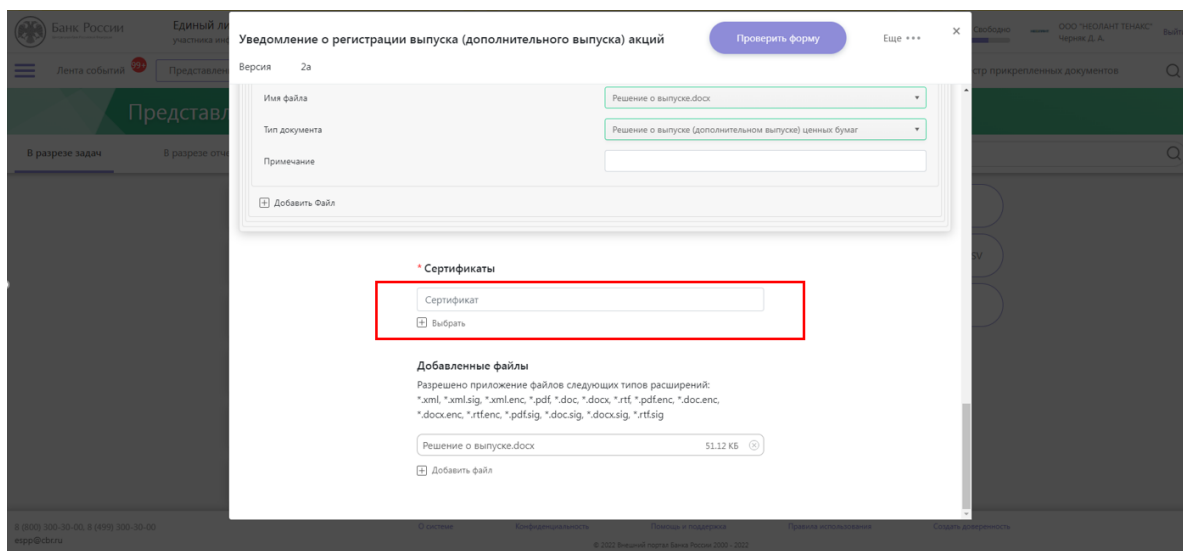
Банк России Единый ли участника инф

Лента событий 99+ Представлен

Представл

В разрезе задач В разрезе отч

Уведомление о регистрации выпуска (дополнительного выпуска) акций

Проверить форму

Еще •••

×

Версия 2а

Имя файла Решение о выпуске.docx

Тип документа Решение о выпуске (дополнительном выпуске) ценных бумаг

Примечание

Добавить Файл

* Сертификаты

Сертификат

Выбрать

Добавленные файлы

Разрешено приложение файлов следующих типов расширений: *.xml, *.xml.sig, *.xml.enc, *.pdf, *.doc, *.docx, *.rtf, *.pdf.enc, *.doc.enc, *.docx.enc, *.rtf.enc, *.pdf.sig, *.doc.sig, *.docx.sig, *.rtf.sig

Решение о выпуске.docx 51.12 КБ

Добавить файл

Свободно ООО "НЕОЛАНТ ТЕНАКС" Черник Д. А. Выйт

стр прикрепленных документов

8 (800) 300-30-00, 8 (499) 300-30-00
espp@cbr.ru

О системе Конфиденциальность Помощь и поддержка Правила использования Создать доверенность

© 2022 Внешний портал Банка России 2000 - 2022